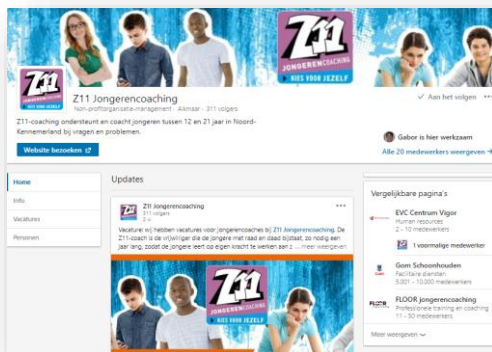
Z11
KIES VOOR JEZELF

Z11
KIES VOOR JEZELF

Z11 Jongerencoaching
Non-profitorganisatie-management · Alkmaar · 311 volgers

✓ Aan het volgen •••

Z11-coaching ondersteunt en coacht jongeren tussen 12 en 21 jaar in Noord-Kennemerland bij vragen en problemen.

Website bezoeken

Gabor is hier werkzaam

Alle 20 medewerkers weergeven →

Home
Info
Vacatures
Personen

Updates

Z11 Jongerencoaching
311 volgers
2 u

Vacature! wij hebben vacatures voor jongerencoaches bij Z11 Jongerencoaching. De Z11-coach is de vrijwilliger die de jongere met raad en daad bijstaat, zo nodig een jaar lang, zodat de jongere weer op eigen kracht te werken aan z ...meer weergeven

Z11
KIES VOOR JEZELF

Vergelijkbare pagina's

EVC Centrum Vigor
Human resources
2 - 10 medewerkers

1 voormalige medewerker

Gom Schoonhouden
Facilitaire diensten
5.001 - 10.000 medewerkers

FLOOR jongerencoaching
Professionele training en coaching
11 - 50 medewerkers

Meer weergeven